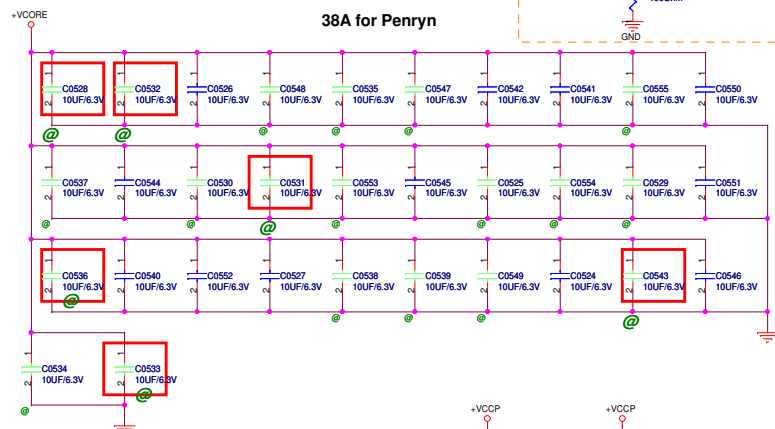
+VCORE

38A for Penryn

GND

C0528 10UF/6.3V
C0532 10UF/6.3V
C0526 10UF/6.3V
C0548 10UF/6.3V
C0535 10UF/6.3V
C0547 10UF/6.3V
C0542 10UF/6.3V
C0541 10UF/6.3V
C0555 10UF/6.3V
C0550 10UF/6.3V

C0537 10UF/6.3V
C0544 10UF/6.3V
C0530 10UF/6.3V
C0531 10UF/6.3V
C0553 10UF/6.3V
C0545 10UF/6.3V
C0525 10UF/6.3V
C0554 10UF/6.3V
C0529 10UF/6.3V
C0551 10UF/6.3V

C0536 10UF/6.3V
C0540 10UF/6.3V
C0552 10UF/6.3V
C0527 10UF/6.3V
C0538 10UF/6.3V
C0539 10UF/6.3V
C0549 10UF/6.3V
C0524 10UF/6.3V
C0543 10UF/6.3V
C0546 10UF/6.3V

C0534 10UF/6.3V
C0533 10UF/6.3V

+VCCP
+VCCP